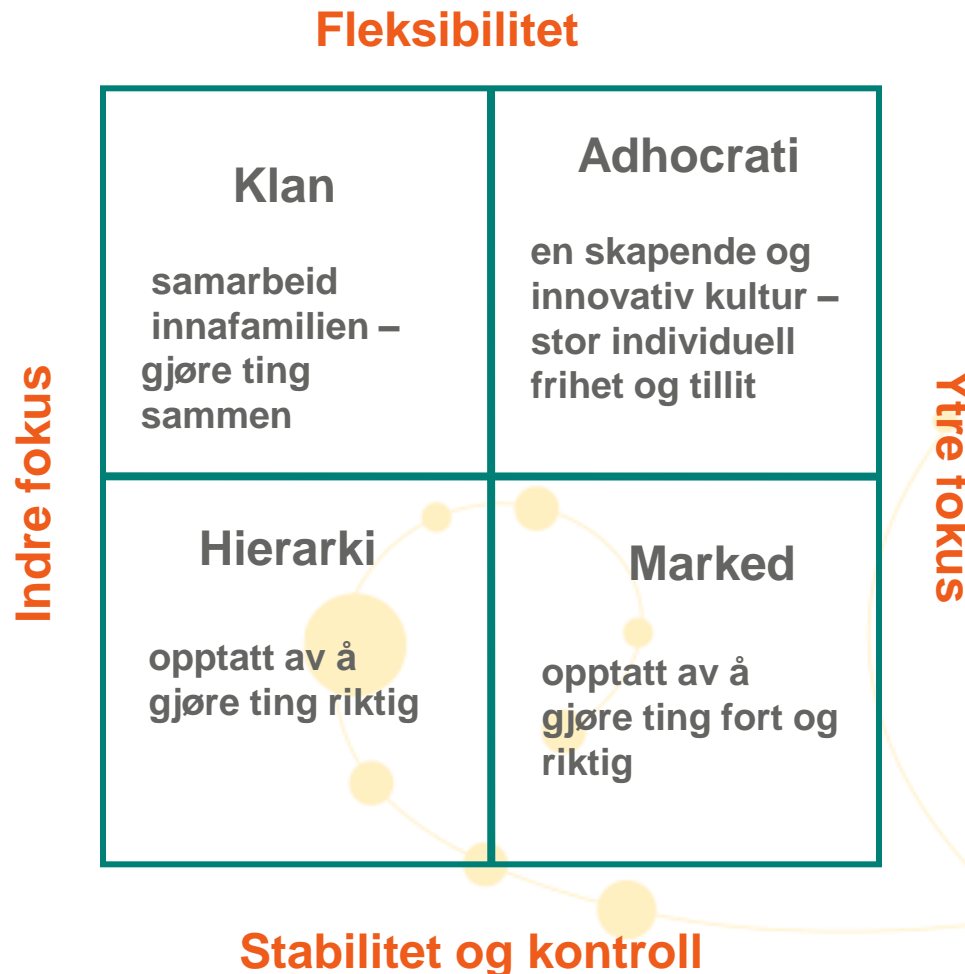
Fleksibilitet

Indre fokus

Ytre fokus

Klan

samarbeid innafamilien – gjøre ting sammen

Adhocrati

en skapende og innovativ kultur – stor individuell frihet og tillit

Hierarki

opptatt av å gjøre ting riktig

Marked

opptatt av å gjøre ting fort og riktig

Stabilitet og kontroll